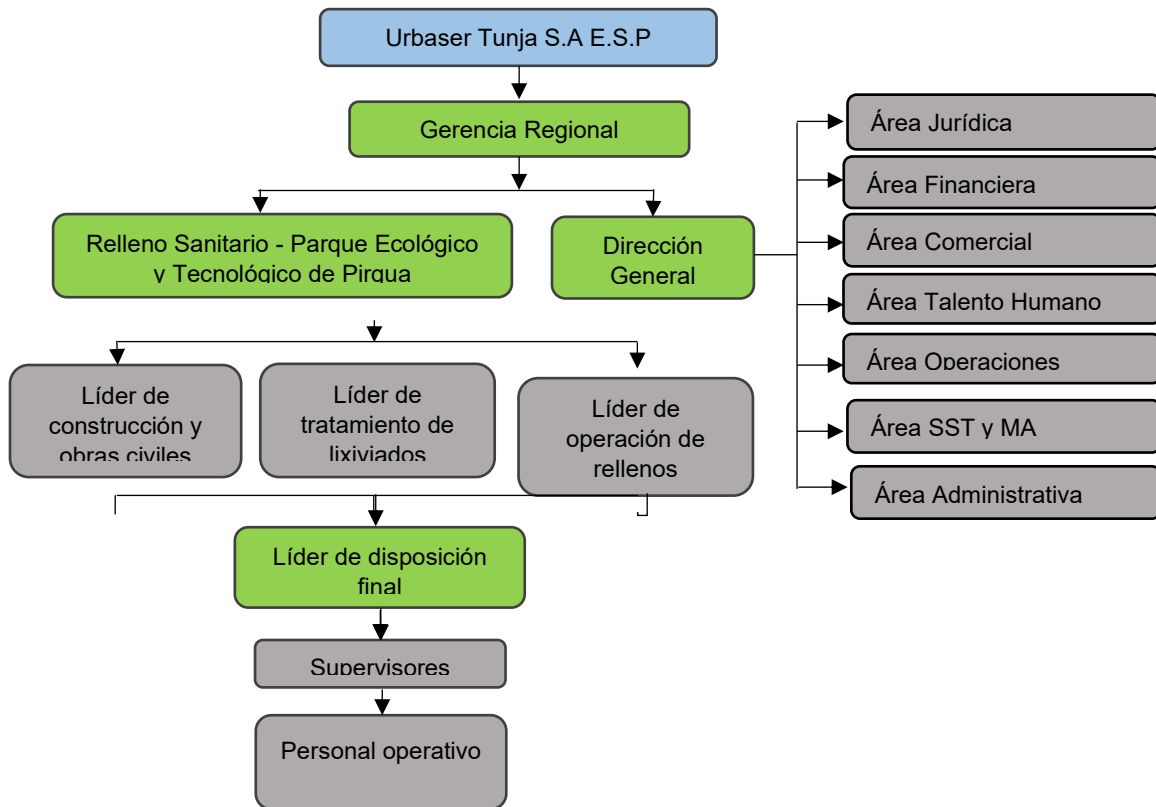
Urbaser Tunja S.A E.S.P

Gerencia Regional

Relleno Sanitario - Parque Ecológico y Tecnológico de Pirgua

Dirección General

Área Jurídica

Área Financiera

Área Comercial

Área Talento Humano

Área Operaciones

Área SST y MA

Área Administrativa

Líder de construcción y obras civiles

Líder de tratamiento de lixiviados

Líder de operación de rellenos

Líder de disposición final

Supervisores

Personal operativo